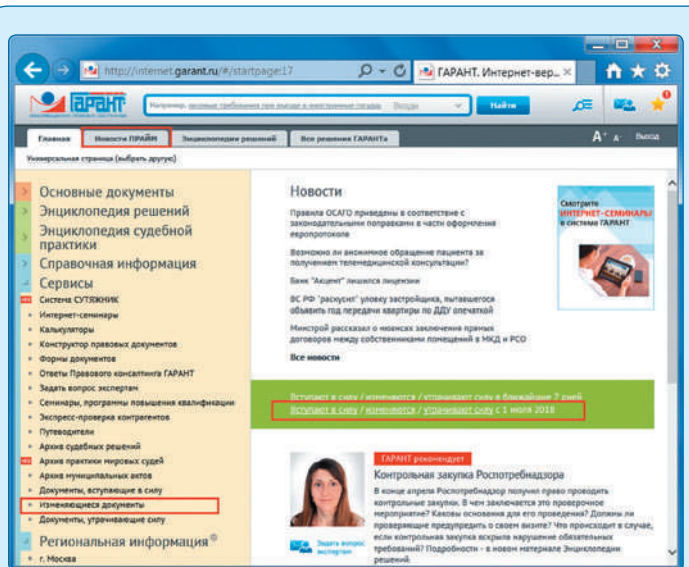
http://internet.garant.ru/#/startpage:17

ГАРАНТ. Интернет-вер... ×

ГАРАНТ

Например: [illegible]

Найти

Главная | Новости ПРАЙМ | Энциклопедии решений | Все решения ГАРАНТа

A⁺ A⁻ Выход

Универсальная страница (выбрать другую)

Основные документы
Энциклопедия решений
Энциклопедия судебной практики
Справочная информация
Сервисы
Система СУТЯЖНИК
Интернет-семинары
Калькуляторы
Конструктор правовых документов
Формы документов
Ответы Правового консалтинга ГАРАНТ
Задать вопрос экспертам
Семинары, программы повышения квалификации
Экспресс-проверка контрагентов
Путеводители
Архив судебных решений
Архив практики мировых судей
Архив муниципальных актов
Документы, вступающие в силу
Изменяющиеся документы
Документы, утрачивающие силу
Региональная информация
г. Москва

Новости

Правила ОСАГО приведены в соответствие с законодательными поправками в части оформления европротокола

Возможно ли анонимное обращение пациента за получением телемедицинской консультации?

Банк "Акцент" лишился лицензии

ВС РФ "раскусил" уловку застройщика, пытавшегося объявить под передачи квартиры по ДДУ опечаткой

Минстрой рассказал о нюансах заключения прямых договоров между собственниками помещений в МКД и РСО

Все новости

Смотрите ИНТЕРНЕТ-СЕМИНАРЫ в системе ГАРАНТ

Вступают в силу / изменяются / утрачивают силу в ближайшие 7 дней
Вступают в силу / изменяются / утрачивают силу с 1 июля 2018

ГАРАНТ рекомендует

Контрольная закупка Роспотребнадзора

В конце апреля Роспотребнадзор получил право проводить контрольные закупки. В чем заключается это проверочное мероприятие? Каковы основания для его проведения? Должны ли проверяющие предупредить о своем визите? Что происходит в случае, если контрольная закупка вскрыла нарушение обязательных требований? Подробности - в новом материале Энциклопедии решений.

Задать вопрос экспертам